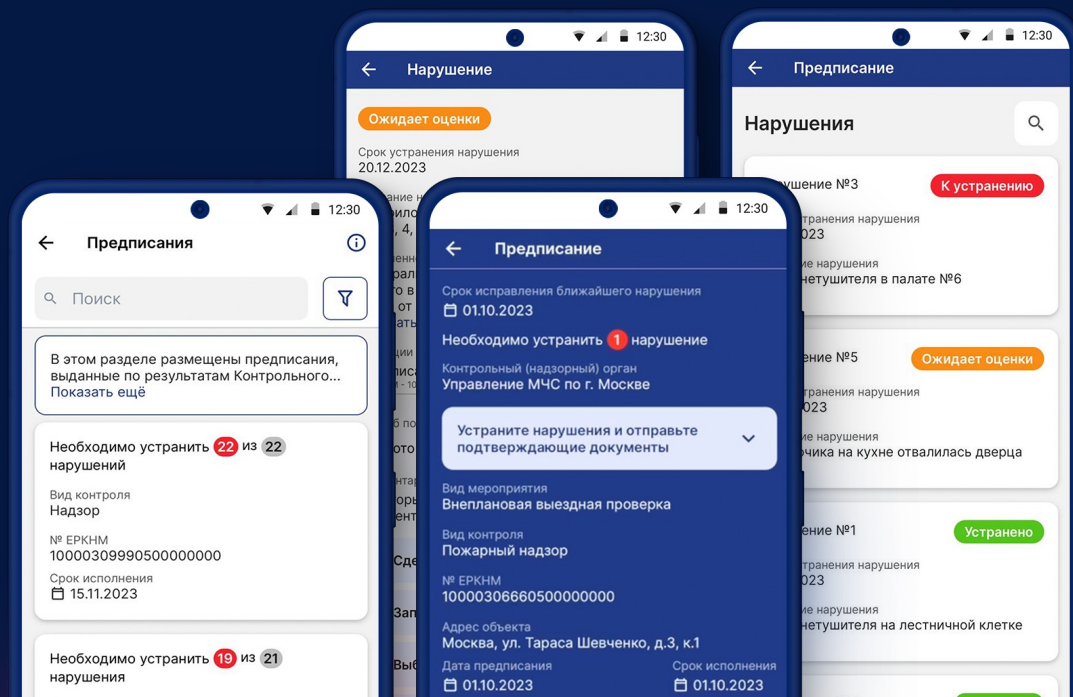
12:30

Нарушение

Ожидает оценки

Срок устранения нарушения
20.12.2023

12:30

Предписание

Нарушения

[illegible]рушение №3
К устранению
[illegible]транения нарушения
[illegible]023
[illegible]ие нарушения
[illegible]нетушителя в палате №6

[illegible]ение №5
Ожидает оценки
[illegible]транения нарушения
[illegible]023
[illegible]ие нарушения
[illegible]очика на кухне отвалилась дверца

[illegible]ение №1
Устранено
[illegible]транения нарушения
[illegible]023
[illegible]ие нарушения
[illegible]нетушителя на лестничной клетке

12:30

Предписания

Поиск

В этом разделе размещены предписания, выданные по результатам Контрольного...
Показать ещё

Необходимо устранить 22 из 22 нарушений
Вид контроля
Надзор
№ ЕРКНМ
10000309990500000000
Срок исполнения
15.11.2023

Необходимо устранить 19 из 21 нарушения

12:30

Предписание

Срок исправления ближайшего нарушения
01.10.2023
Необходимо устранить 1 нарушение
Контрольный (надзорный) орган
Управление МЧС по г. Москве

Устраните нарушения и отправьте подтверждающие документы

Вид мероприятия
Внеплановая выездная проверка
Вид контроля
Пожарный надзор
№ ЕРКНМ
10000306660500000000
Адрес объекта
Москва, ул. Тараса Шевченко, д.3, к.1
Дата предписания
01.10.2023
Срок исполнения
01.10.2023